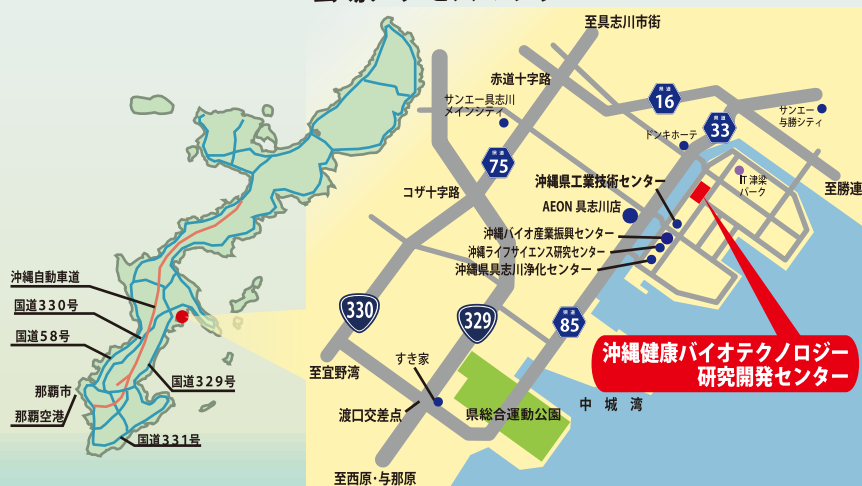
沖縄自動車道
国道330号
国道58号
那覇市
那覇空港
国道329号
国道331号

至具志川市街
赤道十字路
サンエー具志川メインシティ
16
ドンキホーテ
33
サンエー与勝シティ
至勝連
75
コザ十字路
沖縄県工業技術センター
AEON 具志川店
IT 津梁パーク
沖縄バイオ産業振興センター
沖縄ライフサイエンス研究センター
沖縄県具志川浄化センター
330
329
85
沖縄健康バイオテクノロジー研究開発センター
至宜野湾
すき家
渡口交差点
県総合運動公園
中 城 湾
至西原・与那原